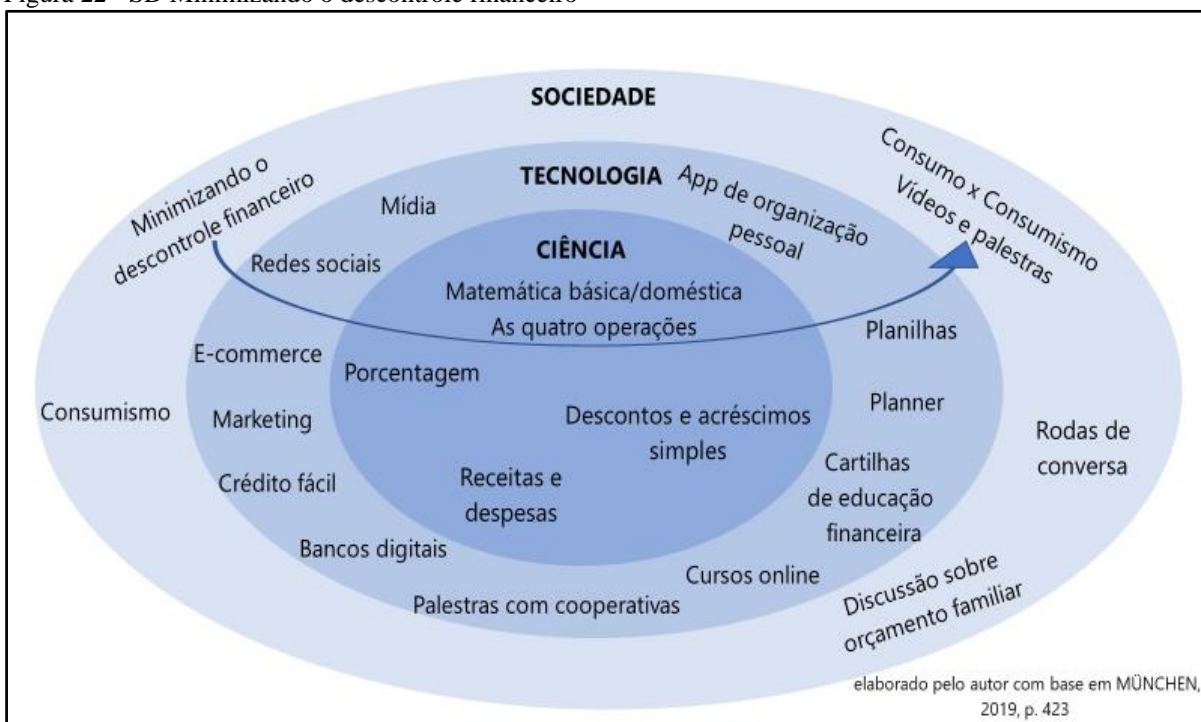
Figura 22 - SD Minimizando o descontrole financeiro

SOCIEDADE

TECNOLOGIA

CIÊNCIA

Minimizando o descontrole financeiro

Consumo x Consumismo
Vídeos e palestras

Mídia

App de organização pessoal

Redes sociais

Matemática básica/doméstica
As quatro operações

Planilhas

E-commerce

Porcentagem

Consumismo

Marketing

Descontos e acréscimos simples

Planner

Rodas de conversa

Crédito fácil

Receitas e despesas

Cartilhas de educação financeira

Bancos digitais

Cursos online

Palestras com cooperativas

Discussão sobre orçamento familiar

elaborado pelo autor com base em MÜNCHEN, 2019, p. 423